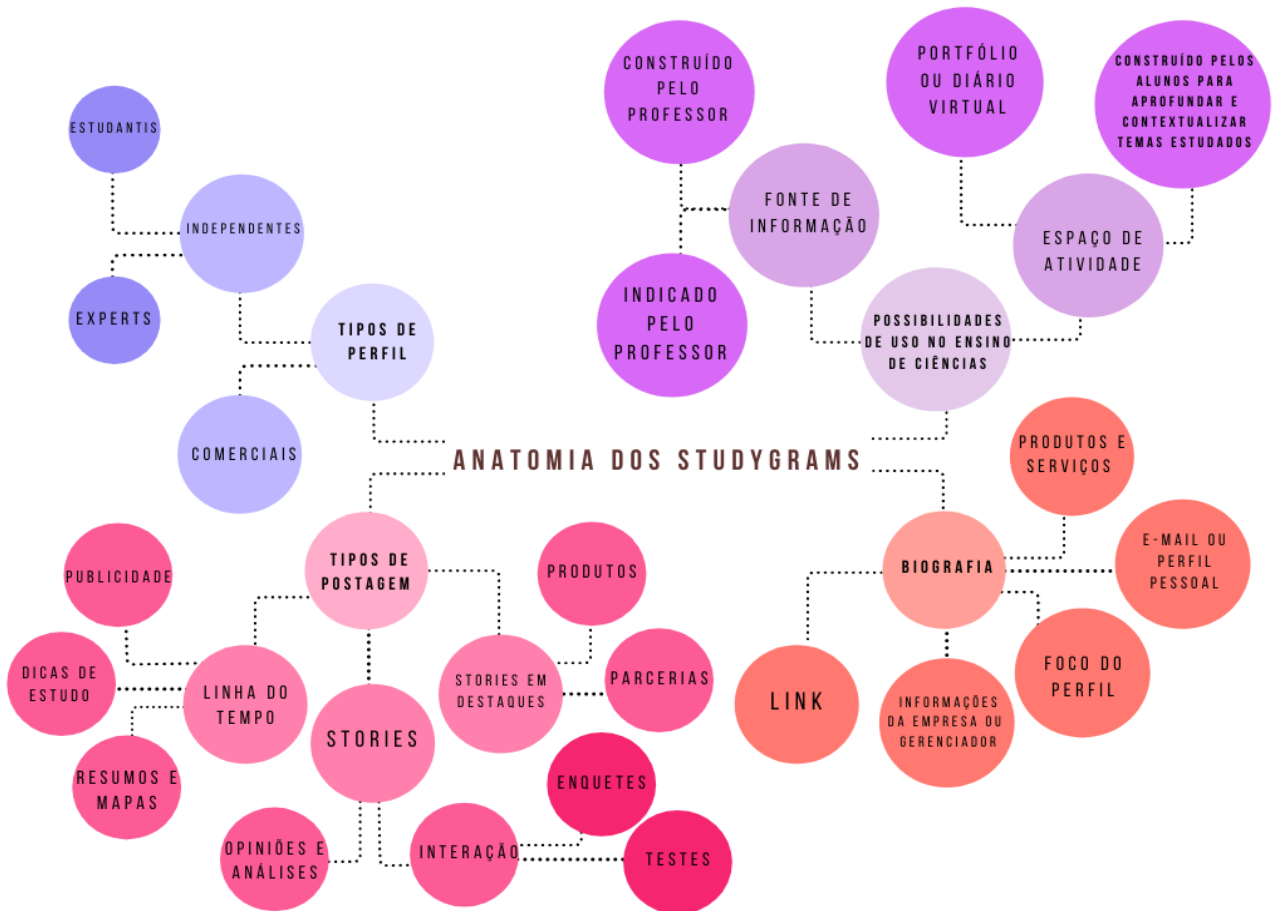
ANATOMIA DOS STUDYGRAMS

TIPOS DE PERFIL

INDEPENDENTES

ESTUDANTIS

EXPERTS

COMERCIAIS

POSSIBILIDADES DE USO NO ENSINO DE CIÊNCIAS

FONTE DE INFORMAÇÃO

CONSTRUÍDO PELO PROFESSOR

INDICADO PELO PROFESSOR

ESPAÇO DE ATIVIDADE

PORTFÓLIO OU DIÁRIO VIRTUAL

CONSTRUÍDO PELOS ALUNOS PARA APROFUNDAR E CONTEXTUALIZAR TEMAS ESTUDADOS

BIOGRAFIA

PRODUTOS E SERVIÇOS

E-MAIL OU PERFIL PESSOAL

FOCO DO PERFIL

INFORMAÇÕES DA EMPRESA OU GERENCIADOR

LINK

TIPOS DE POSTAGEM

LINHA DO TEMPO

PUBLICIDADE

DICAS DE ESTUDO

RESUMOS E MAPAS

STORIES

OPINIÕES E ANÁLISES

INTERAÇÃO

ENQUETES

TESTES

STORIES EM DESTAQUES

PRODUTOS

PARCERIAS